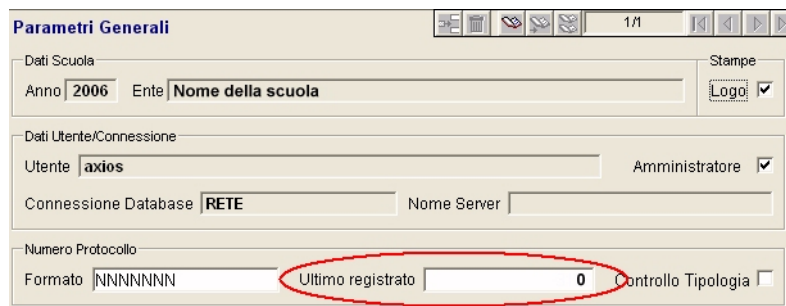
Parametri Generali

1/1

Dati Scuola

Anno 2006 Ente Nome della scuola

Stampe

Logo

Dati Utente/Connessione

Utente axios

Amministratore

Connessione Database RETE

Nome Server

Numero Protocollo

Formato NNNNNNN

Ultimo registrato 0

Controllo Tipologia